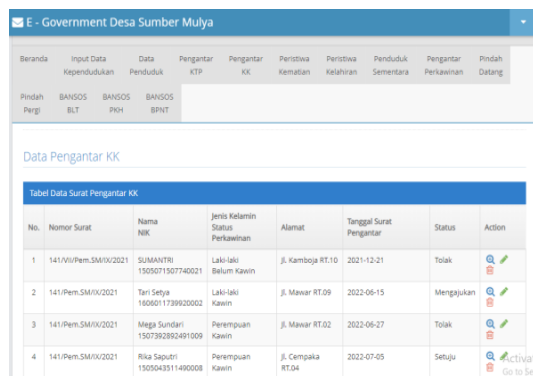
E - Government Desa Sumber Mulya

Beranda | Input Data Kependudukan | Data Penduduk | Pengantar KTP | Pengantar KK | Peristiwa Kematian | Peristiwa Kelahiran | Penduduk Sementara | Pengantar Perkawinan | Pindah Datang

Pindah Pergi | BANSOS BLT | BANSOS PKH | BANSOS BPNT

Data Pengantar KK

Tabel Data Surat Pengantar KK

| No. | Nomor Surat | Nama NIK | Jenis Kelamin Status Perkawinan | Alamat | Tanggal Surat Pengantar | Status | Action |
|---|---|---|---|---|---|---|---|
| 1 | 141/VII/Pem.SM/IX/2021 | SUMANTRI 1505071507740021 | Laki-laki Belum Kawin | Jl. Kamboja RT.10 | 2021-12-21 | Tolak | |
| 2 | 141/Pem.SM/IX/2021 | Tari Setya 1606011739920002 | Laki-laki Kawin | Jl. Mawar RT.09 | 2022-06-15 | Mengajukan | |
| 3 | 141/Pem.SM/IX/2021 | Mega Sundari 1507392892491009 | Perempuan Kawin | Jl. Mawar RT.02 | 2022-06-27 | Tolak | |
| 4 | 141/Pem.SM/IX/2021 | Rika Saputri 1505043511490008 | Perempuan Kawin | Jl. Cempaka RT.04 | 2022-07-05 | Setuju | |

Activa
Go to Se